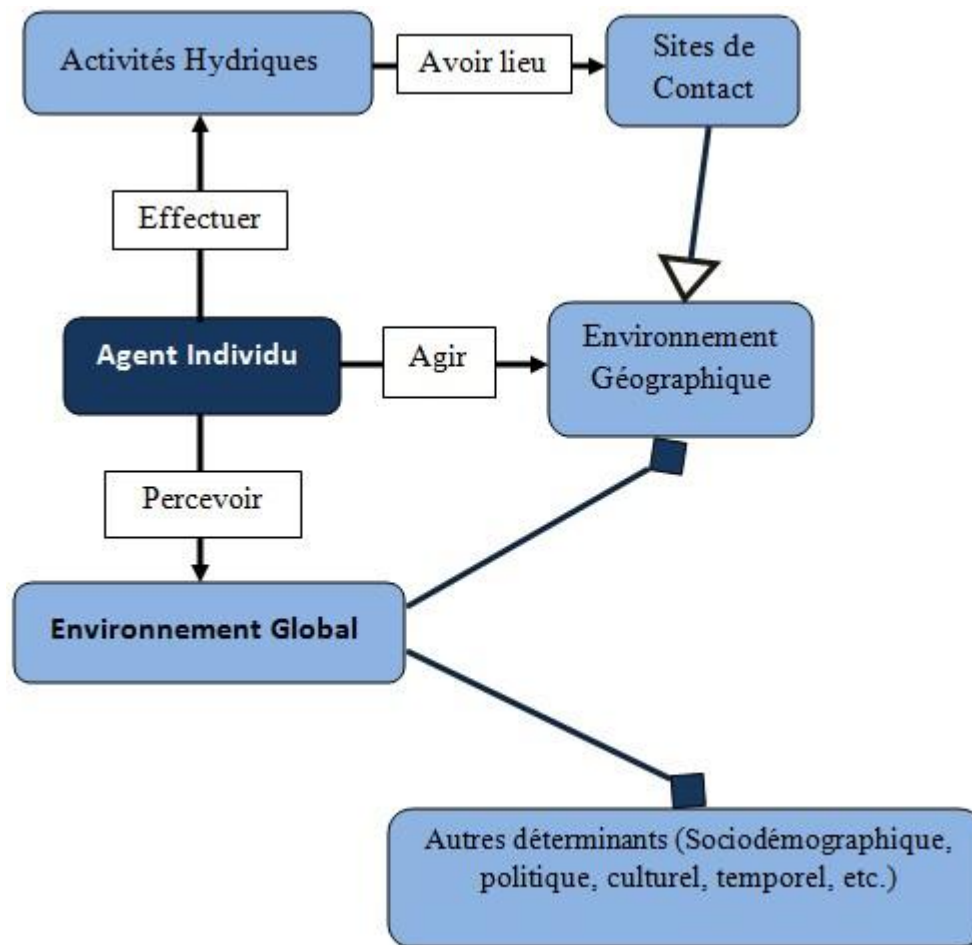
Activités Hydriques

Avoir lieu

Sites de Contact

Effectuer

Agent Individu

Agir

Environnement Géographique

Percevoir

Environnement Global

Autres déterminants (Sociodémographique, politique, culturel, temporel, etc.)